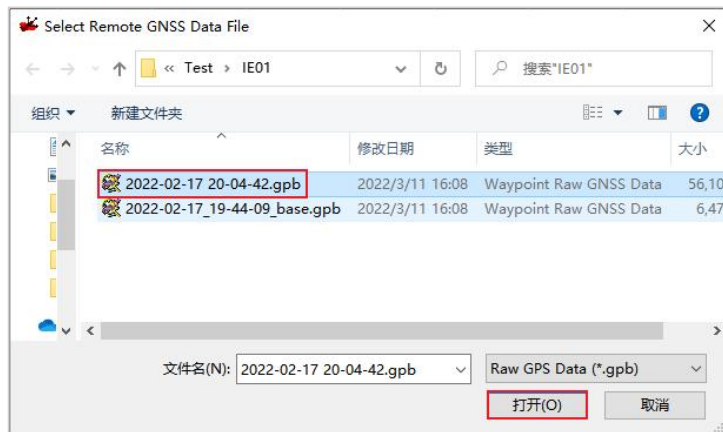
Select Remote GNSS Data File

« Test › IE01

搜索"IE01"

组织 ▾ 新建文件夹

| 名称 | 修改日期 | 类型 | 大小 |
|---|---|---|---|
| 2022-02-17 20-04-42.gpb | 2022/3/11 16:08 | Waypoint Raw GNSS Data | 56,10 |
| 2022-02-17_19-44-09_base.gpb | 2022/3/11 16:08 | Waypoint Raw GNSS Data | 6,47 |

文件名(N): 2022-02-17 20-04-42.gpb

Raw GPS Data (*.gpb)

打开(O)

取消